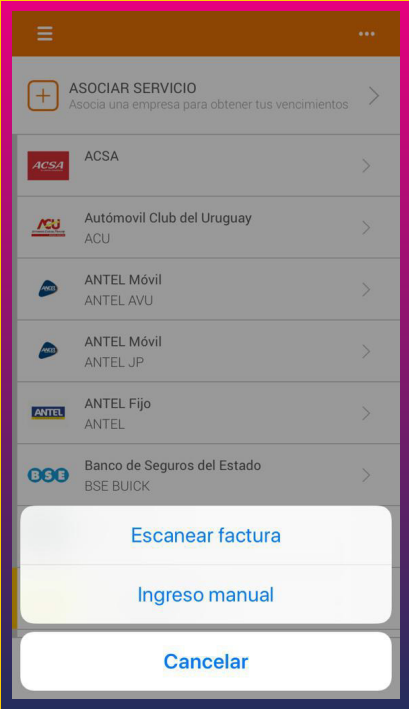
ASOCIAR SERVICIO
Asocia una empresa para obtener tus vencimientos

ACSA
ACSA

ACU
Autómovil Club del Uruguay
ACU

ANTEL Móvil
ANTEL AVU

ANTEL Móvil
ANTEL JP

ANTEL
ANTEL Fijo
ANTEL

BSE
Banco de Seguros del Estado
BSE BUICK

Escanear factura

Ingreso manual

Cancelar